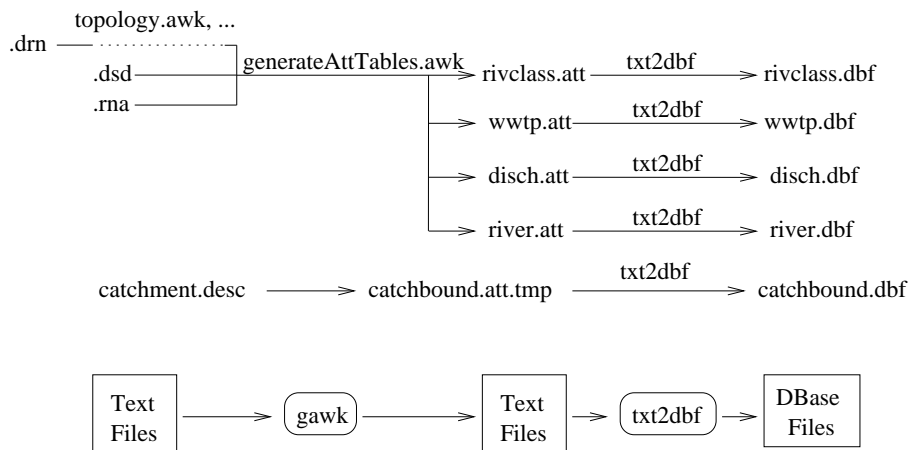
topology.awk, ...

.drn

.dsd

.rna

generateAttTables.awk

rivclass.att

txt2dbf

rivclass.dbf

wwtp.att

txt2dbf

wwtp.dbf

disch.att

txt2dbf

disch.dbf

river.att

txt2dbf

river.dbf

catchment.desc

catchbound.att.tmp

txt2dbf

catchbound.dbf

Text Files

gawk

Text Files

txt2dbf

DBase Files